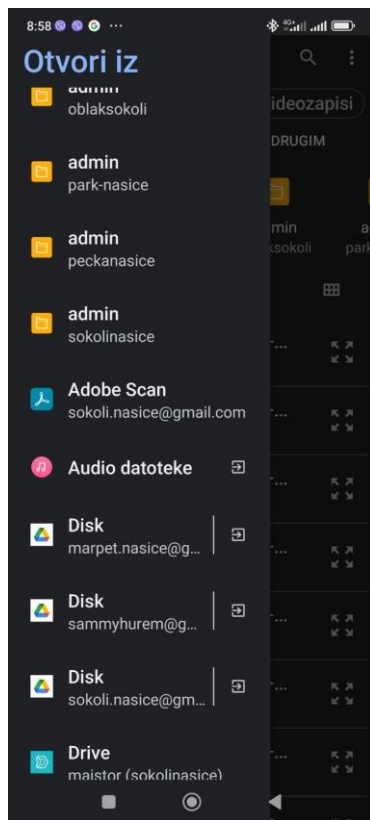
8:58 ···
Otvori iz

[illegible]
oblaksokoli

admin
park-nasice

admin
peckanasice

admin
sokolinasice

Adobe Scan
sokoli.nasice@gmail.com

Audio datoteke

Disk
marpet.nasice@g...

Disk
sammyhurem@g...

Disk
sokoli.nasice@gm...

Drive
majstor (sokolinasice)

ideozapisi
DRUGIM
min
sokoli
a
park
T...
T...
T...
T...
T...
T...
T...
T...